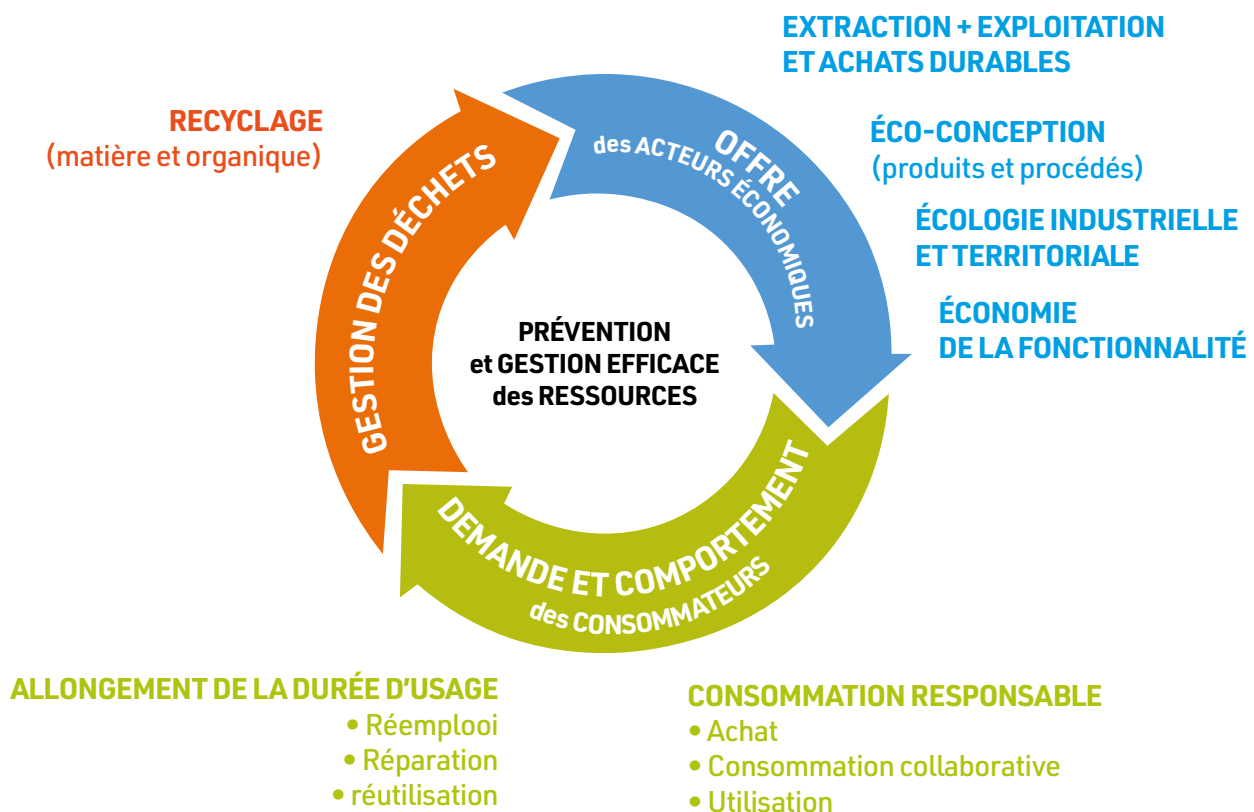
EXTRACTION + EXPLOITATION ET ACHATS DURABLES

ÉCO-CONCEPTION (produits et procédés)

ÉCOLOGIE INDUSTRIELLE ET TERRITORIALE

ÉCONOMIE DE LA FONCTIONNALITÉ

RECYCLAGE (matière et organique)

OFFRE des ACTEURS ÉCONOMIQUES

GESTION DES DÉCHETS

PRÉVENTION et GESTION EFFICACE des RESSOURCES

DEMANDE ET COMPORTEMENT des CONSOMMATEURS

ALLONGEMENT DE LA DURÉE D'USAGE
• Réemplooi
• Réparation
• réutilisation

CONSOMMATION RESPONSABLE
• Achat
• Consommation collaborative
• Utilisation